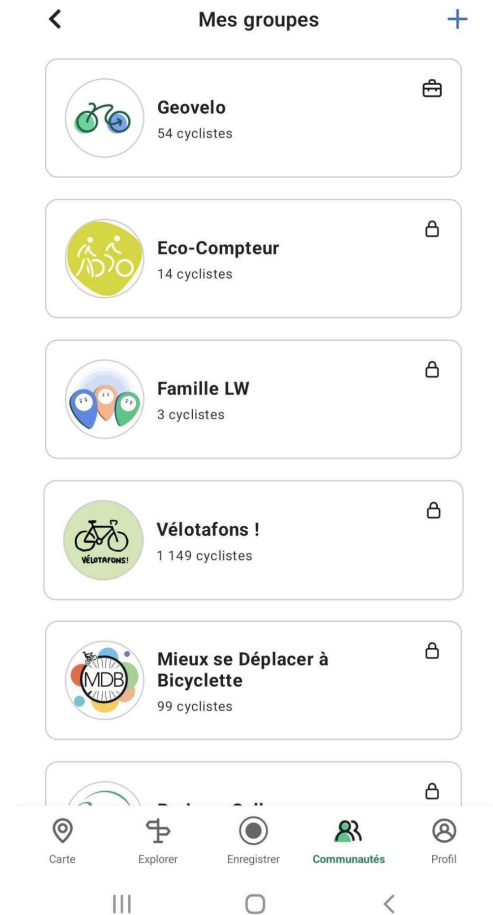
Mes groupes

Geovelo
54 cyclistes

Eco-Compteur
14 cyclistes

Famille LW
3 cyclistes

VÉLOTAFONS!
Vélotafons !
1 149 cyclistes

MDB
Mieux se Déplacer à Bicyclette
99 cyclistes

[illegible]

Carte Explorer Enregistrer Communautés Profil